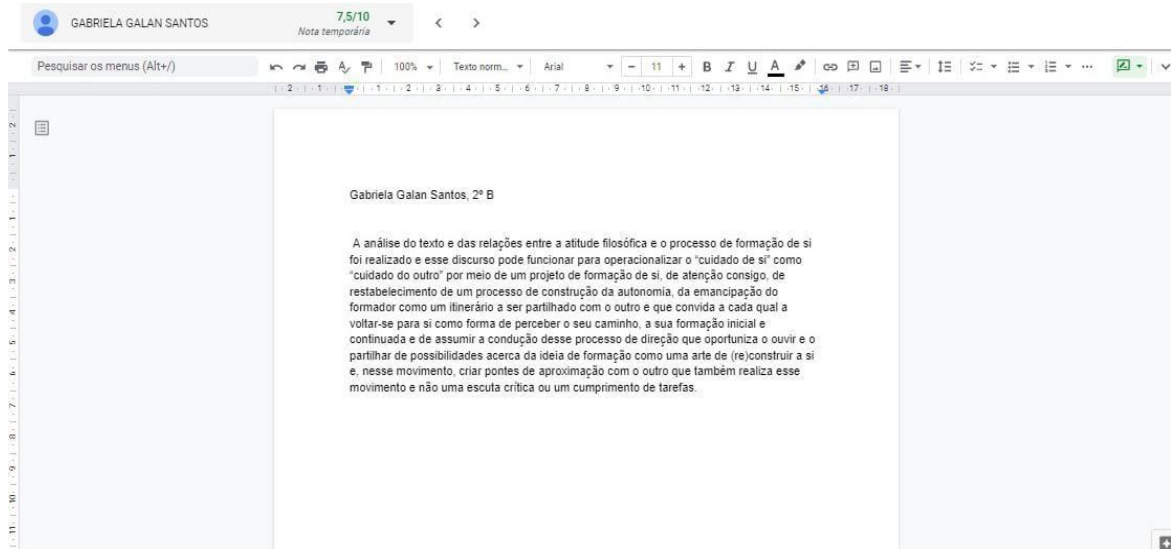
GABRIELA GALAN SANTOS

7,5/10
Nota temporária

Pesquisar os menus (Alt+/)

100%

Texto norm...

Arial

11

B I U A

Gabriela Galan Santos, 2º B

A análise do texto e das relações entre a atitude filosófica e o processo de formação de si foi realizado e esse discurso pode funcionar para operacionalizar o "cuidado de si" como "cuidado do outro" por meio de um projeto de formação de si, de atenção consigo, de restabelecimento de um processo de construção da autonomia, da emancipação do formador como um itinerário a ser partilhado com o outro e que convida a cada qual a voltar-se para si como forma de perceber o seu caminho, a sua formação inicial e continuada e de assumir a condução desse processo de direção que oportuniza o ouvir e o partilhar de possibilidades acerca da ideia de formação como uma arte de (re)construir a si e, nesse movimento, criar pontes de aproximação com o outro que também realiza esse movimento e não uma escuta crítica ou um cumprimento de tarefas.